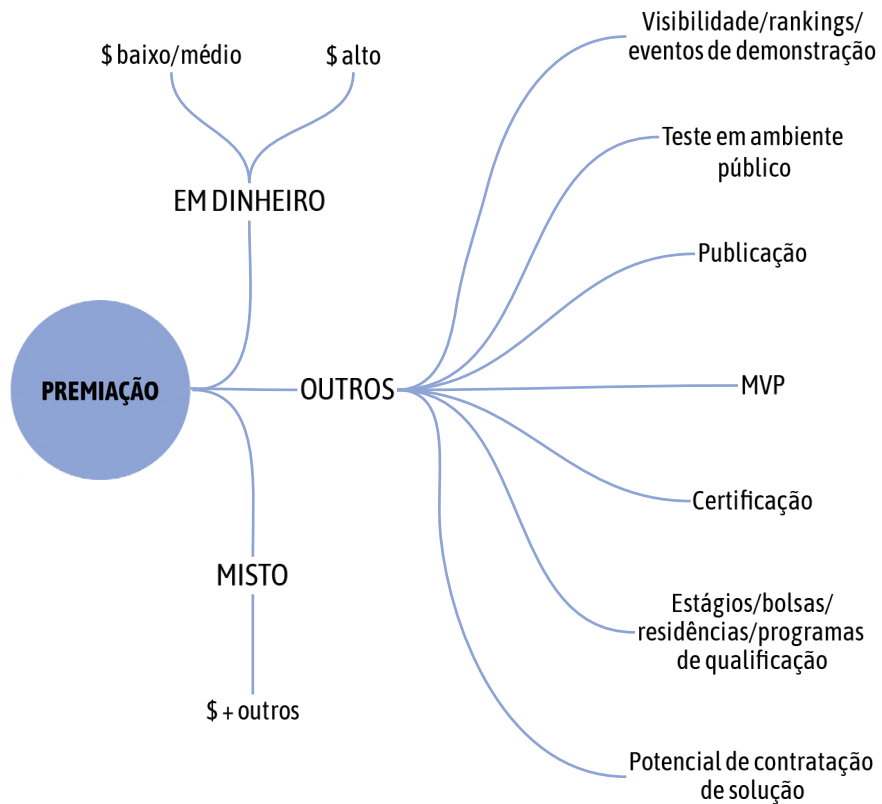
$ baixo/médio

$ alto

EM DINHEIRO

PREMIAÇÃO

OUTROS

MISTO

$ + outros

Visibilidade/rankings/ eventos de demonstração

Teste em ambiente público

Publicação

MVP

Certificação

Estágios/bolsas/ residências/programas de qualificação

Potencial de contratação de solução